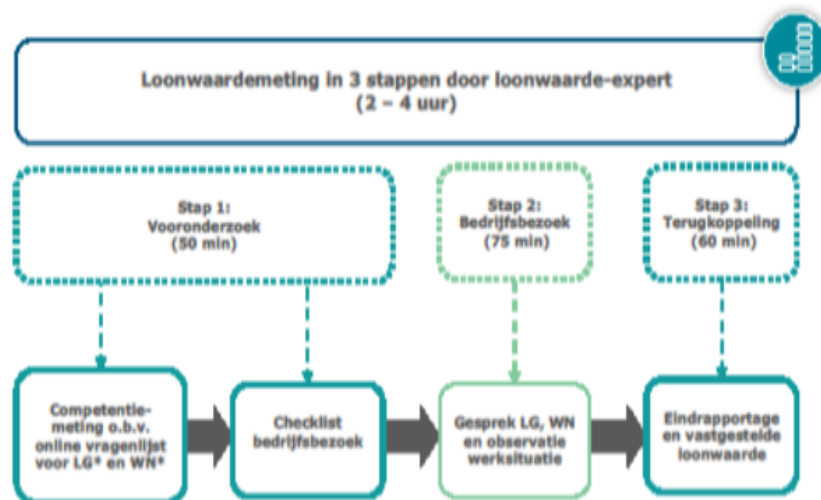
Loonwaardemeting in 3 stappen door loonwaarde-expert
(2 – 4 uur)

Stap 1:
Vooronderzoek
(50 min)

Stap 2:
Bedrijfsbezoek
(75 min)

Stap 3:
Terugkoppeling
(60 min)

Competentiemeting o.b.v. online vragenlijst voor LG* en WN*

Checklist bedrijfsbezoek

Gesprek LG, WN en observatie werksituatie

Eindrapportage en vastgestelde loonwaarde